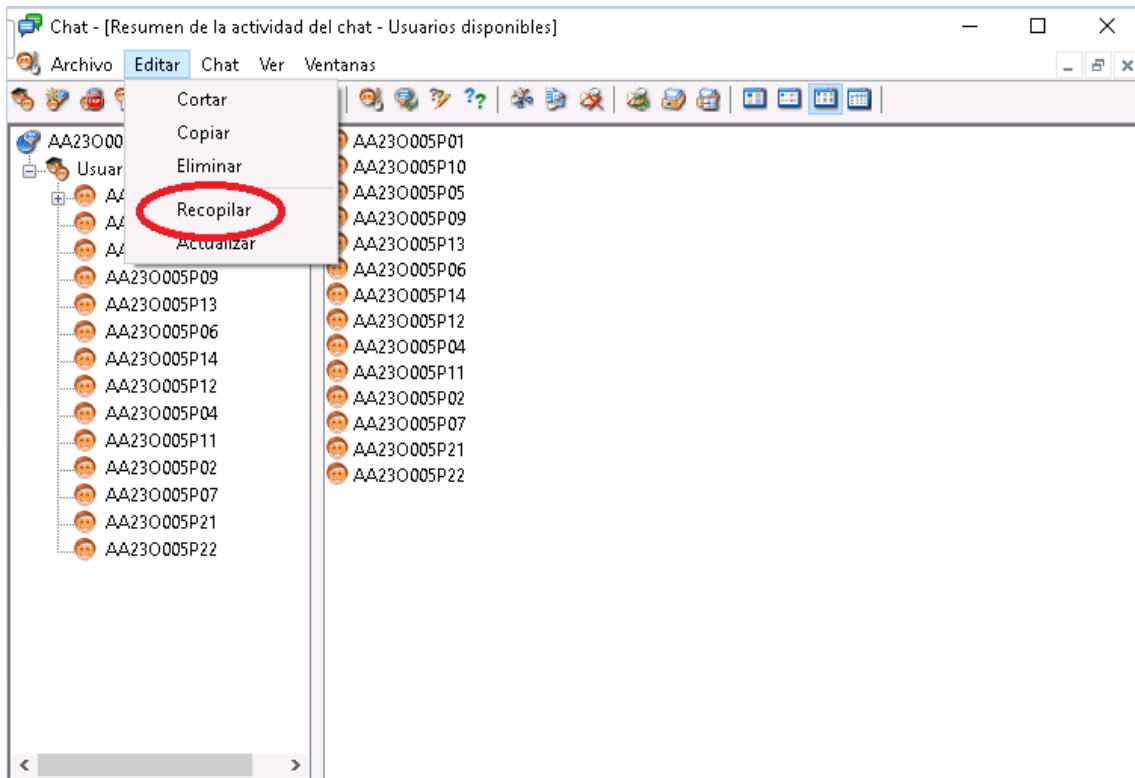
Chat - [Resumen de la actividad del chat - Usuarios disponibles]

Archivo Editar Chat Ver Ventanas

Cortar
Copiar
Eliminar
Recopilar
Actualizar

AA23O00
Usuar
AA
AA
AA
AA23O005P09
AA23O005P13
AA23O005P06
AA23O005P14
AA23O005P12
AA23O005P04
AA23O005P11
AA23O005P02
AA23O005P07
AA23O005P21
AA23O005P22

AA23O005P01
AA23O005P10
AA23O005P05
AA23O005P09
AA23O005P13
AA23O005P06
AA23O005P14
AA23O005P12
AA23O005P04
AA23O005P11
AA23O005P02
AA23O005P07
AA23O005P21
AA23O005P22